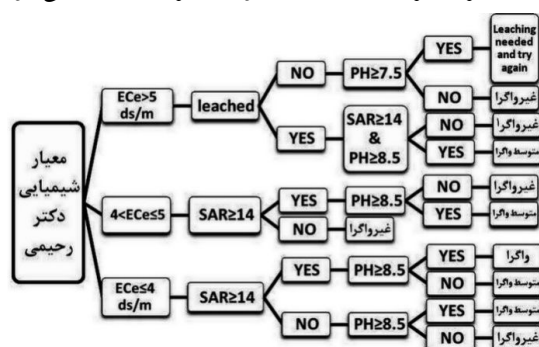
معیار شیمیایی دکتر رحیمی

ECe>5 ds/m
leached
NO
PH≥7.5
YES
Leaching needed and try again
NO
غیرواگرا
YES
SAR≥14 & PH≥8.5
NO
غیرواگرا
YES
متوسط واگرا

4<ECe≤5
SAR≥14
YES
PH≥8.5
NO
غیرواگرا
YES
متوسط واگرا
NO
غیرواگرا

ECe≤4 ds/m
SAR≥14
YES
PH≥8.5
YES
واگرا
NO
متوسط واگرا
NO
PH≥8.5
YES
متوسط واگرا
NO
غیرواگرا